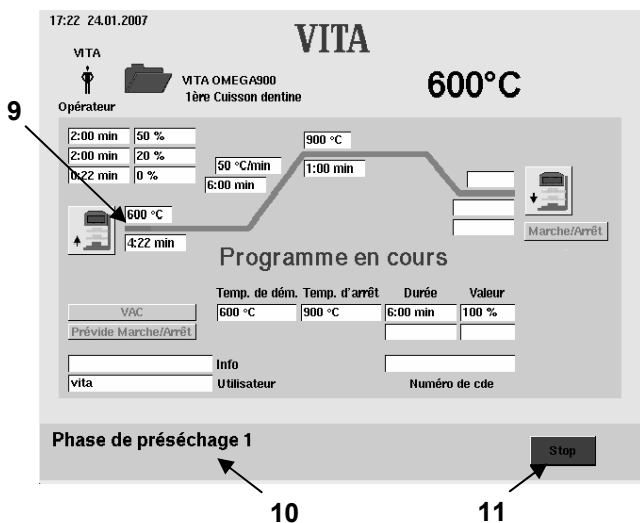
17:22 24.01.2007

VITA

VITA

Opérateur

VITA OMEGA900
1ère Cuisson dentine

600°C

9

2:00 min | 50 %
2:00 min | 20 %
0:22 min | 0 %

50 °C/min
6:00 min

900 °C
1:00 min

600 °C
4:22 min

Marche/Arrêt

Programme en cours

| | Temp. de dém. | Temp. d'arrêt | Durée | Valeur |
|---|---|---|---|---|
| VAC | 600 °C | 900 °C | 6:00 min | 100 % |
| Prévide Marche/Arrêt | | | | |

Info

vita
Utilisateur

Numéro de cde

Phase de préséchage 1

Stop

10

11